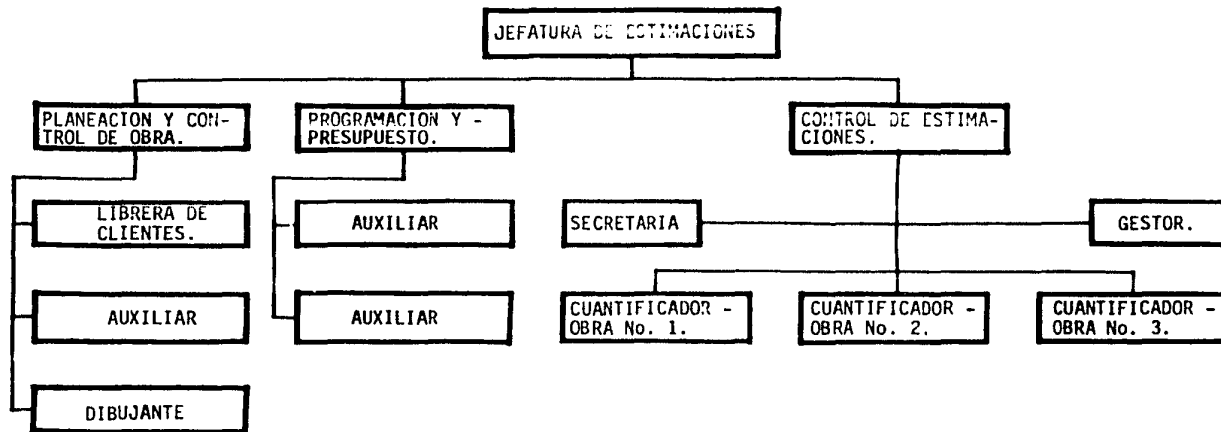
JEFATURA DE ESTIMACIONES

PLANEACION Y CONTROL DE OBRA.

PROGRAMACION Y - PRESUPUESTO.

CONTROL DE ESTIMACIONES.

LIBRERA DE CLIENTES.

AUXILIAR

DIBUJANTE

AUXILIAR

AUXILIAR

SECRETARIA

GESTOR.

CUANTIFICADOR - OBRA No. 1.

CUANTIFICADOR - OBRA No. 2.

CUANTIFICADOR - OBRA No. 3.